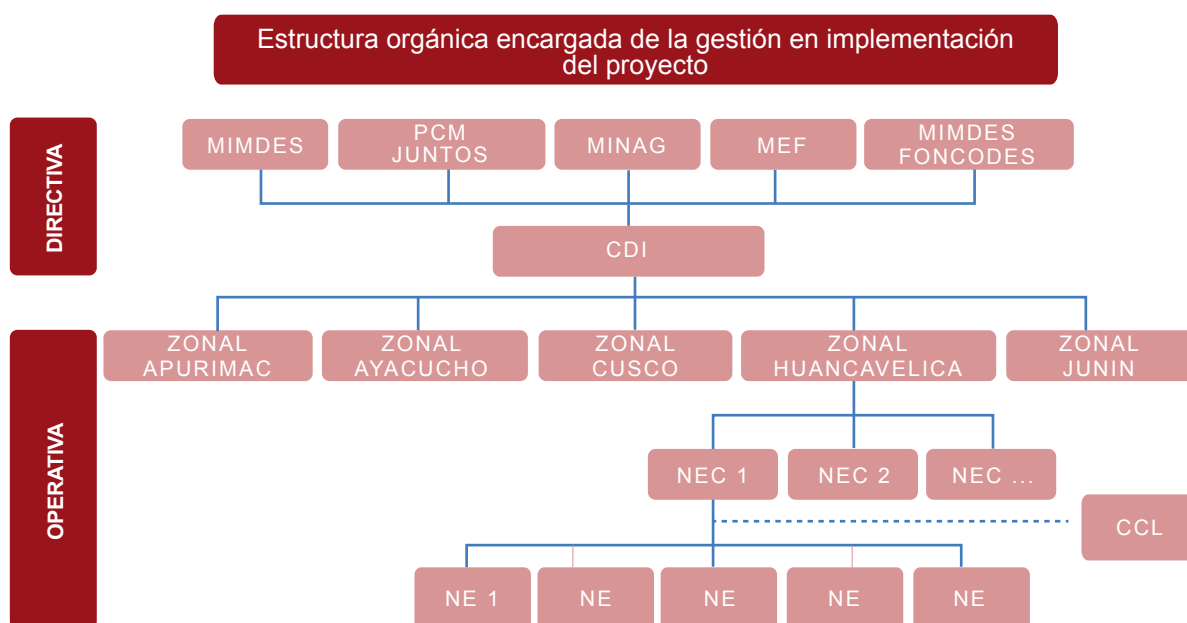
Estructura orgánica encargada de la gestión en implementación del proyecto

DIRECTIVA

MIMDES

PCM JUNTOS

MINAG

MEF

MIMDES FONCODES

CDI

OPERATIVA

ZONAL APURIMAC

ZONAL AYACUCHO

ZONAL CUSCO

ZONAL HUANCAVELICA

ZONAL JUNIN

NEC 1

NEC 2

NEC ...

CCL

NE 1

NE

NE

NE

NE